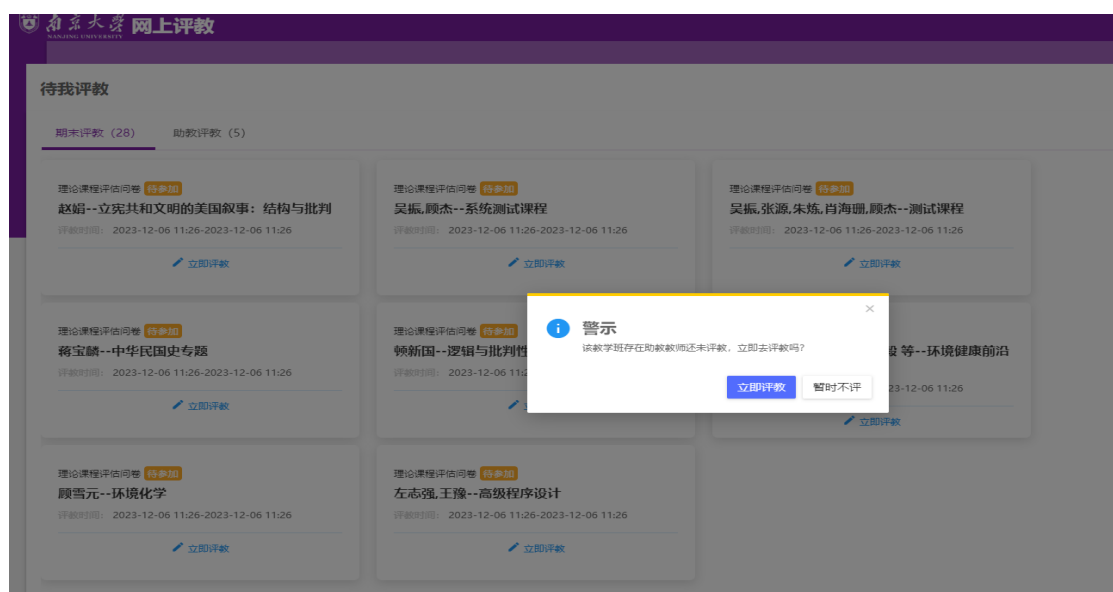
南京大学 NANJING UNIVERSITY 网上评教

待我评教

期末评教（28） 助教评教（5）

理论课程评估问卷 待参加
赵娟--立宪共和文明的美国叙事：结构与批判
评教时间: 2023-12-06 11:26-2023-12-06 11:26
立即评教

理论课程评估问卷 待参加
吴振,顾杰--系统测试课程
评教时间: 2023-12-06 11:26-2023-12-06 11:26
立即评教

理论课程评估问卷 待参加
吴振,张源,朱炼,肖海珊,顾杰--测试课程
评教时间: 2023-12-06 11:26-2023-12-06 11:26
立即评教

理论课程评估问卷 待参加
蒋宝麟--中华民国史专题
评教时间: 2023-12-06 11:26-2023-12-06 11:26
立即评教

理论课程评估问卷 待参加
赖新国--逻辑与批判性
评教时间: 2023-12-06 11:2
立

段 等--环境健康前沿
23-12-06 11:26
立即评教

理论课程评估问卷 待参加
顾雪元--环境化学
评教时间: 2023-12-06 11:26-2023-12-06 11:26
立即评教

理论课程评估问卷 待参加
左志强,王豫--高级程序设计
评教时间: 2023-12-06 11:26-2023-12-06 11:26
立即评教

×
警示
该教学班存在助教教师还未评教，立即去评教吗?
立即评教 暂时不评